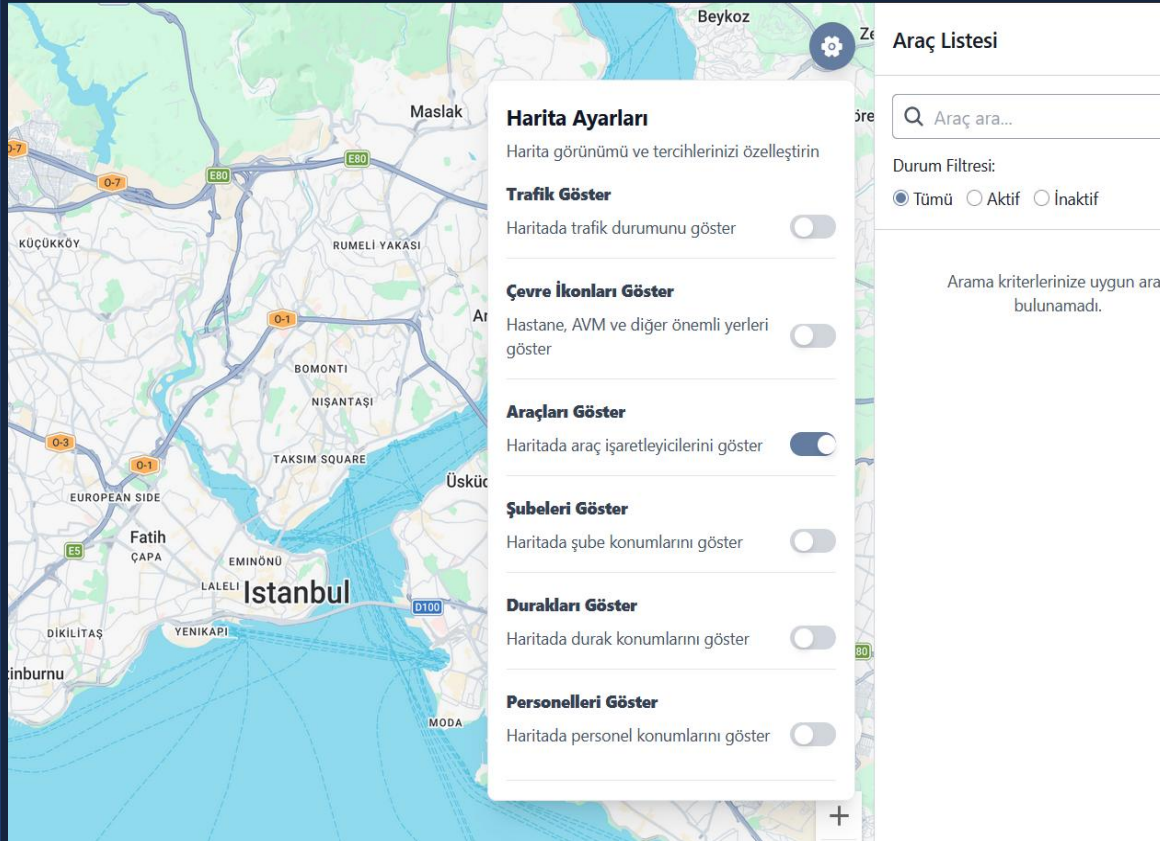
Beykoz
Ze
Maslak
Öre
O-7
O-7
E80
E80
KÜÇÜKKÖY
RUMELİ YAKASI
O-1
Ar
BOMONTI
NIŞANTAŞI
O-3
O-1
TAKSIM SQUARE
Üsküd
EUROPEAN SIDE
Fatih
ÇAPA
E5
EMINÖNÜ
LALELI
Istanbul
D100
DIKILITAŞ
YENIKAPI
E80
tinburnu
MODA
+

Harita Ayarları
Harita görünümü ve tercihlerinizi özelleştirin

Trafik Göster
Haritada trafik durumunu göster

Çevre İkonları Göster
Hastane, AVM ve diğer önemli yerleri göster

Araçları Göster
Haritada araç işaretleyicilerini göster

Şubeleri Göster
Haritada şube konumlarını göster

Durakları Göster
Haritada durak konumlarını göster

Personelleri Göster
Haritada personel konumlarını göster

Araç Listesi
Araç ara...
Durum Filtresi:
Tümü
Aktif
İnaktif
Arama kriterlerinize uygun ara
bulunamadı.